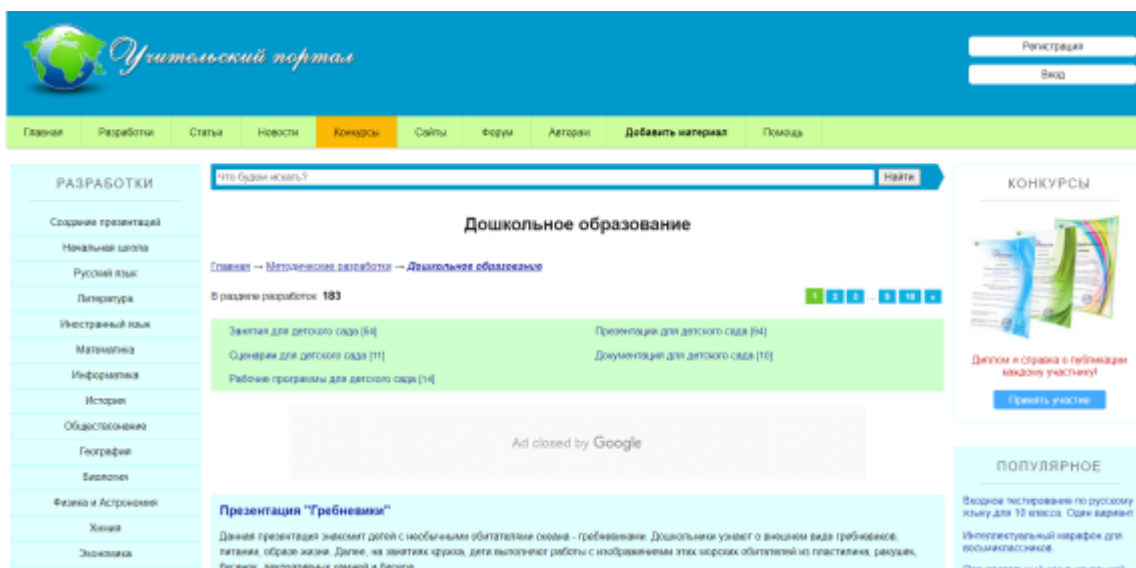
Учительский портал

Регистрация

Вход

Главная | Разработки | Статьи | Новости | Конкурсы | Сайты | Форум | Авторам | Добавить материал | Помощь

РАЗРАБОТКИ

Создание презентаций
Начальная школа
Русский язык
Литература
Иностранный язык
Математика
Информатика
История
Обществознание
География
Биология
Физика и Астрономия
Химия
Экономика

Что будем искать?

Найти

Дошкольное образование

Главная → Методические разработки → Дошкольное образование

В разделе разработок: 183

1 2 3 ... 9 10 »

Занятия для детского сада [64]
Презентации для детского сада [64]
Сценарии для детского сада [11]
Документация для детского сада [10]
Рабочие программы для детского сада [14]

Ad closed by Google

Презентация "Гребневики"

Данная презентация знакомит детей с необычными обитателями океана - гребневиками. Дошкольники узнают о внешнем виде гребневиков, питании, образе жизни. Далее, на занятиях кружка, дети выполняют работы с изображением этих морских обитателей из пластилина, ракушек, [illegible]

КОНКУРСЫ

Диплом и справка о публикации каждому участнику!

Принять участие

ПОПУЛЯРНОЕ

Входное тестирование по русскому языку для 10 класса. Один вариант

Интеллектуальный марафон для восьмиклассников

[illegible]